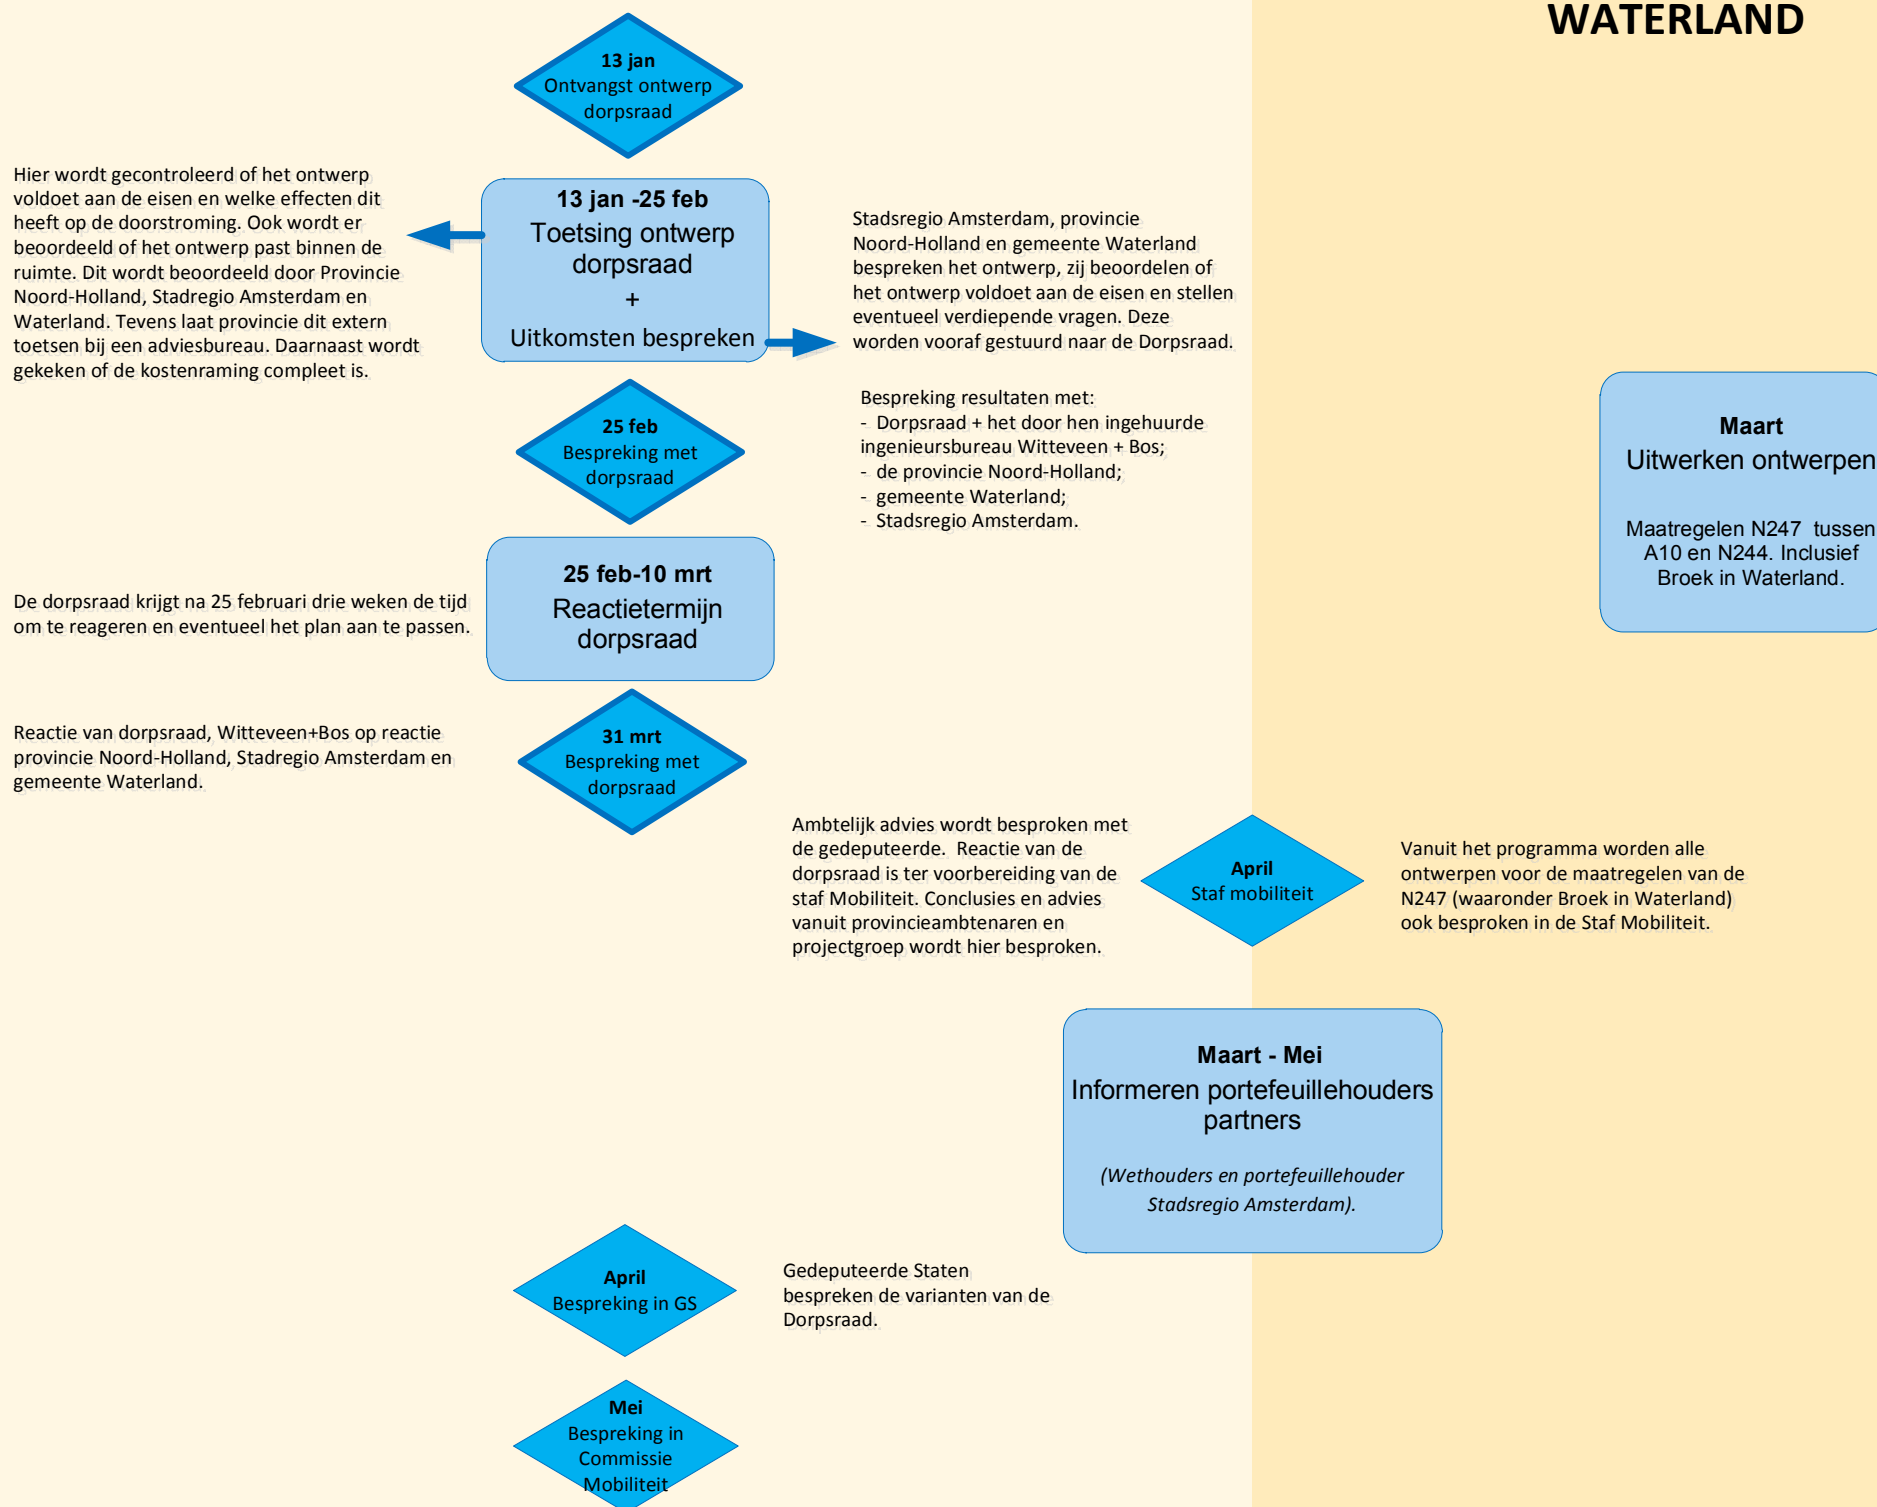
WATERLAND

13 jan
Ontvangst ontwerp dorpsraad

Hier wordt gecontroleerd of het ontwerp voldoet aan de eisen en welke effecten dit heeft op de doorstroming. Ook wordt er beoordeeld of het ontwerp past binnen de ruimte. Dit wordt beoordeeld door Provincie Noord-Holland, Stadregio Amsterdam en Waterland. Tevens laat provincie dit extern toetsen bij een adviesbureau. Daarnaast wordt gekeken of de kostenraming compleet is.

13 jan -25 feb
Toetsing ontwerp dorpsraad
+
Uitkomsten bespreken

Stadsregio Amsterdam, provincie Noord-Holland en gemeente Waterland bespreken het ontwerp, zij beoordelen of het ontwerp voldoet aan de eisen en stellen eventueel verdiepende vragen. Deze worden vooraf gestuurd naar de Dorpsraad.

25 feb
Bespreking met dorpsraad

Bespreking resultaten met:
- Dorpsraad + het door hen ingehuurde ingenieursbureau Witteveen + Bos;
- de provincie Noord-Holland;
- gemeente Waterland;
- Stadsregio Amsterdam.

Maart
Uitwerken ontwerpen

Maatregelen N247 tussen A10 en N244. Inclusief Broek in Waterland.

De dorpsraad krijgt na 25 februari drie weken de tijd om te reageren en eventueel het plan aan te passen.

25 feb-10 mrt
Reactietermijn dorpsraad

Reactie van dorpsraad, Witteveen+Bos op reactie provincie Noord-Holland, Stadregio Amsterdam en gemeente Waterland.

31 mrt
Bespreking met dorpsraad

Ambtelijk advies wordt besproken met de gedeputeerde. Reactie van de dorpsraad is ter voorbereiding van de staf Mobiliteit. Conclusies en advies vanuit provincieambtenaren en projectgroep wordt hier besproken.

April
Staf mobiliteit

Vanuit het programma worden alle ontwerpen voor de maatregelen van de N247 (waaronder Broek in Waterland) ook besproken in de Staf Mobiliteit.

Maart - Mei
Informeren portefeuillehouders partners

(Wethouders en portefeuillehouder Stadsregio Amsterdam).

April
Bespreking in GS

Gedeputeerde Staten bespreken de varianten van de Dorpsraad.

Mei
Bespreking in Commissie Mobiliteit